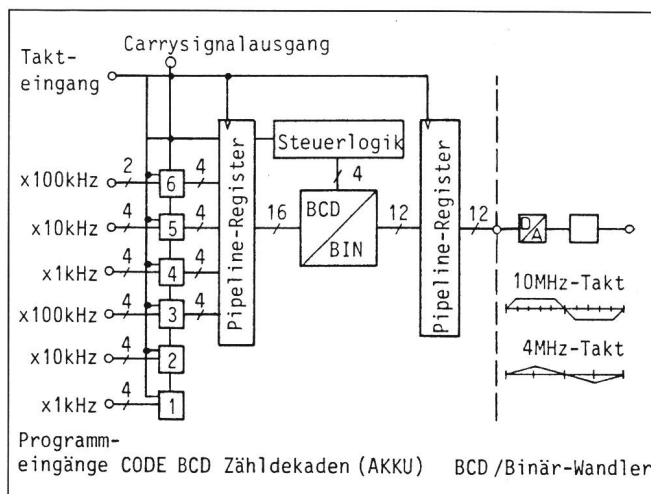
Takt-
eingang

Carrysignalausgang

x100kHz
x10kHz
x1kHz
x100kHz
x10kHz
x1kHz

2
4
4
4
4
4

6
5
4
3
2
1

4
4
4
4

Pipeline-Register

Steuerlogik

4

16

BCD
BIN

12

Pipeline-Register

12

D
A

10MHz-Takt

4MHz-Takt

Programm-
eingänge CODE BCD Zähldekaden (AKKU)

BCD/Binär-Wandler